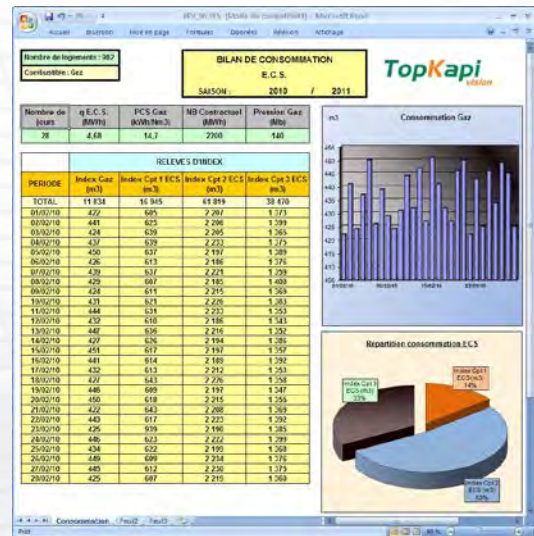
BEV_IN_ECS [Mode de compatibilité] - Microsoft Excel

Accueil Insertion Mise en page Formules Données Révision Affichage

Nombre de logements : 982

Combustible : Gaz

BILAN DE CONSOMMATION

E.C.S.

SAISON : 2010 / 2011

TopKapi vision

| Nombre de Jours | q E.C.S. (MWh) | PCS Gaz (kWh/Nm3) | NB Contractuel (MWh) | Pression Gaz (Mb) |
|---|---|---|---|---|
| 28 | 4,68 | 14,7 | 2200 | 140 |

RELEVES D'INDEX

| PERIODE | Index Gaz (m3) | Index Cpt 1 ECS (m3) | Index Cpt 2 ECS (m3) | Index Cpt 3 ECS (m3) |
|---|---|---|---|---|
| TOTAL | 11 834 | 16 945 | 61 819 | 38 670 |
| 01/02/10 | 422 | 605 | 2 207 | 1 373 |
| 02/02/10 | 441 | 625 | 2 296 | 1 399 |
| 03/02/10 | 424 | 639 | 2 205 | 1 365 |
| 04/02/10 | 437 | 639 | 2 232 | 1 375 |
| 05/02/10 | 450 | 637 | 2 197 | 1 389 |
| 06/02/10 | 426 | 613 | 2 186 | 1 376 |
| 07/02/10 | 439 | 637 | 2 221 | 1 359 |
| 08/02/10 | 429 | 607 | 2 185 | 1 408 |
| 09/02/10 | 424 | 611 | 2 215 | 1 369 |
| 10/02/10 | 431 | 621 | 2 226 | 1 383 |
| 11/02/10 | 444 | 631 | 2 232 | 1 353 |
| 12/02/10 | 432 | 610 | 2 186 | 1 343 |
| 13/02/10 | 447 | 636 | 2 214 | 1 352 |
| 14/02/10 | 427 | 626 | 2 194 | 1 386 |
| 15/02/10 | 451 | 617 | 2 197 | 1 357 |
| 16/02/10 | 441 | 614 | 2 189 | 1 392 |
| 17/02/10 | 432 | 613 | 2 212 | 1 353 |
| 18/02/10 | 427 | 643 | 2 226 | 1 358 |
| 19/02/10 | 446 | 609 | 2 197 | 1 347 |
| 20/02/10 | 450 | 618 | 2 215 | 1 356 |
| 21/02/10 | 422 | 643 | 2 208 | 1 369 |
| 22/02/10 | 443 | 617 | 2 223 | 1 392 |
| 23/02/10 | 425 | 639 | 2 190 | 1 385 |
| 24/02/10 | 446 | 623 | 2 222 | 1 399 |
| 25/02/10 | 434 | 622 | 2 199 | 1 368 |
| 26/02/10 | 449 | 609 | 2 234 | 1 376 |
| 27/02/10 | 445 | 612 | 2 230 | 1 373 |
| 28/02/10 | 425 | 607 | 2 215 | 1 360 |

m3 Consommation Gaz

460 450 440 430 420 410 400 390 380 370 360

01/02/10 08/02/10 15/02/10 22/02/10

Repartition consommation ECS

Index Cpt 1 ECS (m3) 14%

Index Cpt 3 ECS (m3) 33%

Index Cpt 2 ECS (m3) 53%

Consommation Feuil2 Feuil3

Prêt